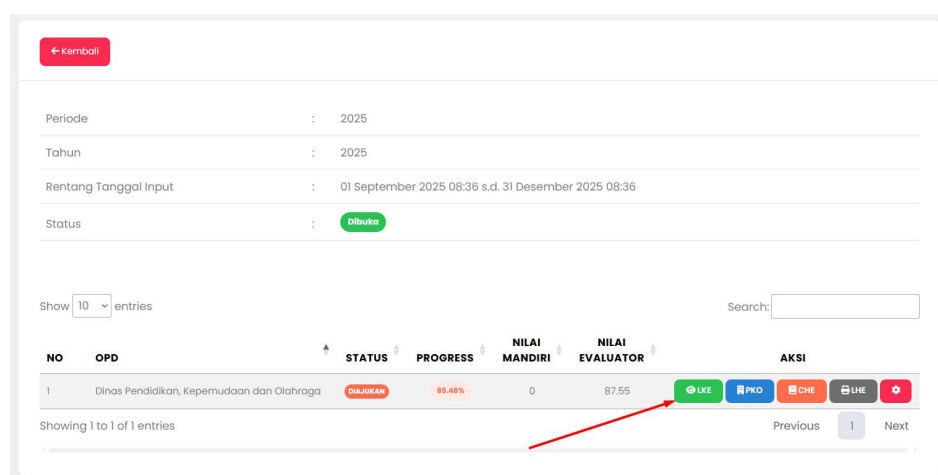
← Kembali

| | | |
|---|---|---|
| Periode | : | 2025 |
| Tahun | : | 2025 |
| Rentang Tanggal Input | : | 01 September 2025 08:36 s.d. 31 Desember 2025 08:36 |
| Status | : | Dibuka |

Show 10 entries

Search:

| NO | OPD | STATUS | PROGRESS | NILAI MANDIRI | NILAI EVALUATOR | AKSI |
|---|---|---|---|---|---|---|
| 1 | Dinas Pendidikan, Kepemudaan dan Olahraga | DIAJUKAN | 85.48% | 0 | 87.55 | LKE PKO CHE LHE |

Showing 1 to 1 of 1 entries

Previous 1 Next